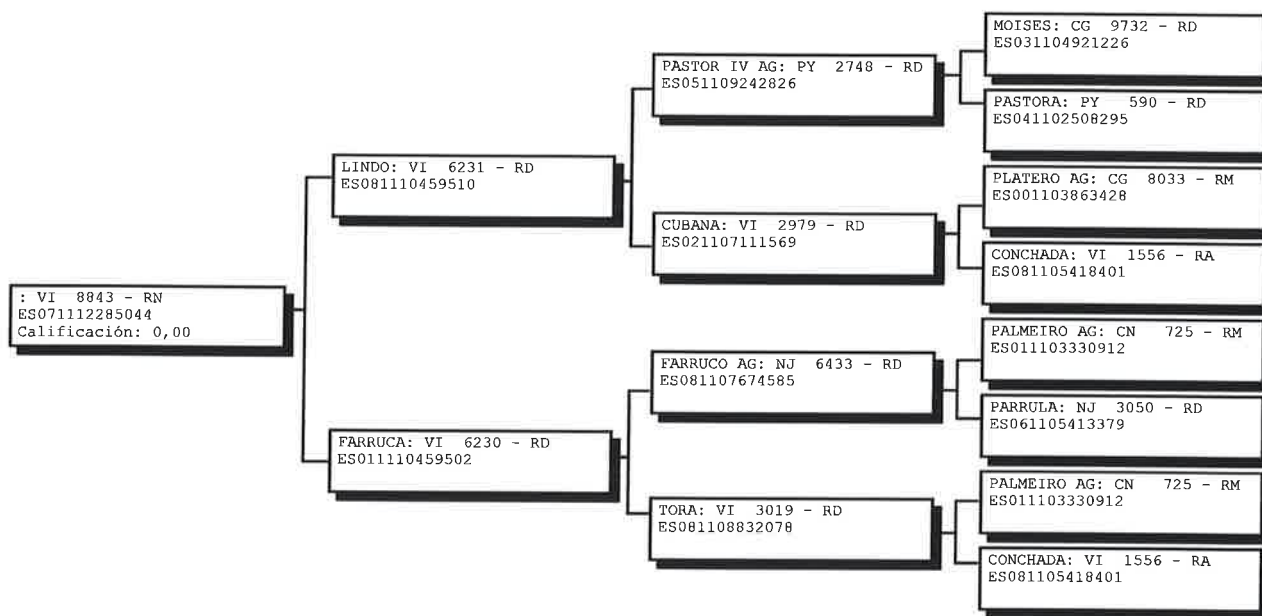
: VI 8843 - RN
ES071112285044
Calificación: 0,00

LINDO: VI 6231 - RD
ES081110459510

FARRUCA: VI 6230 - RD
ES011110459502

PASTOR IV AG: PY 2748 - RD
ES051109242826

CUBANA: VI 2979 - RD
ES021107111569

FARRUCO AG: NJ 6433 - RD
ES081107674585

TORA: VI 3019 - RD
ES081108832078

MOISES: CG 9732 - RD
ES031104921226

PASTORA: PY 590 - RD
ES041102508295

PLATERO AG: CG 8033 - RM
ES001103863428

CONCHADA: VI 1556 - RA
ES081105418401

PALMEIRO AG: CN 725 - RM
ES011103330912

PARRULA: NJ 3050 - RD
ES061105413379

PALMEIRO AG: CN 725 - RM
ES011103330912

CONCHADA: VI 1556 - RA
ES081105418401